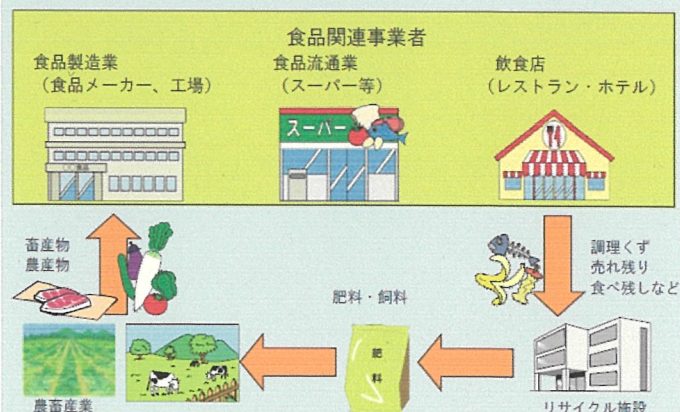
食品関連事業者

食品製造業
（食品メーカー、工場）

食品流通業
（スーパー等）

スーパー

飲食店
（レストラン・ホテル）

畜産物
農産物

調理くず
売れ残り
食べ残しなど

肥料・飼料

肥
料

農畜産業

リサイクル施設